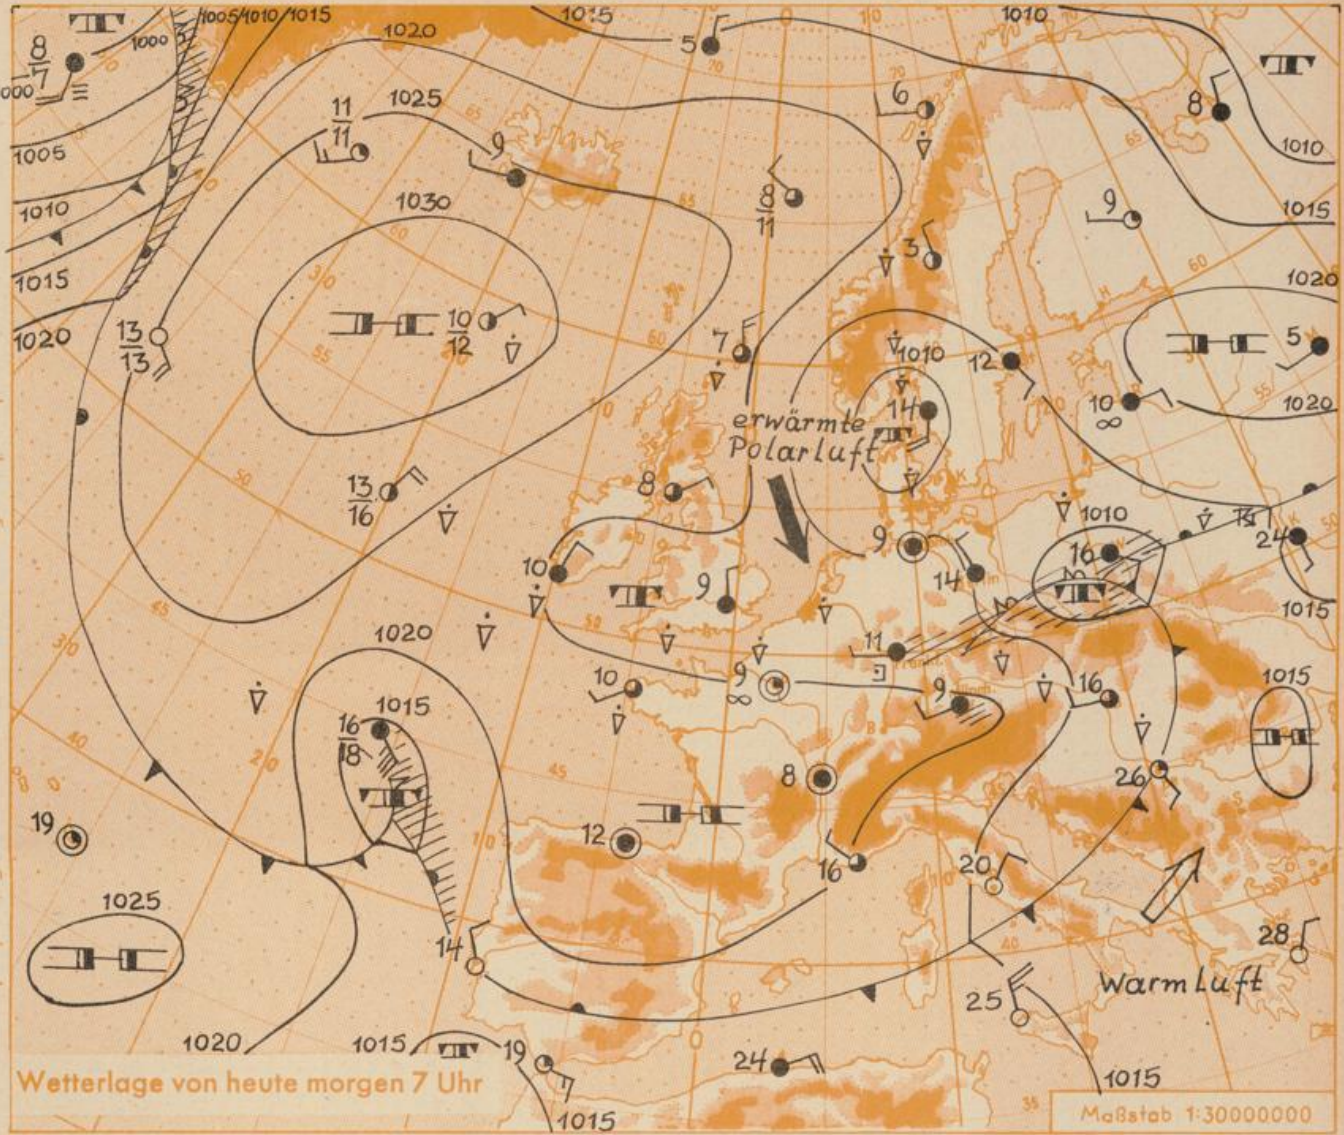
1005 1010 1015
1015
1010
1000
$\frac{8}{7}$
1020
5
1025
$\frac{11}{11}$
6
8
1005
9
1010
1010
$\frac{8}{11}$
1030
9
1015
1015
3
1020
1020
$\frac{13}{13}$
$\frac{10}{12}$
7
1010
12
5
14
10
erwärmte Polarluft
1020
$\frac{13}{16}$
8
1010
9
16
24
10
9
14
1015
1020
11
10
9
9
16
1015
$\frac{16}{18}$
1015
26
19
8
12
16
20
1025
14
28
Warmluft
25
1020
1015
19
24
1015
1015
Wetterlage von heute morgen 7 Uhr
Maßstab 1:30000000